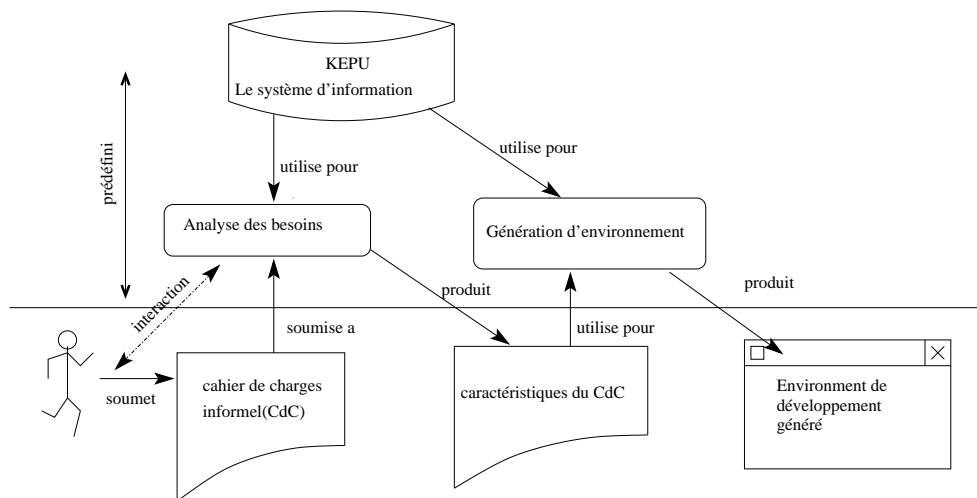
KEPU
Le système d’information

prédéfini

utilise pour

utilise pour

Analyse des besoins

Génération d’environnement

interaction

produit

produit

soumise a

utilise pour

soumet

cahier de charges informel(CdC)

caractéristiques du CdC

Environment de développement généré